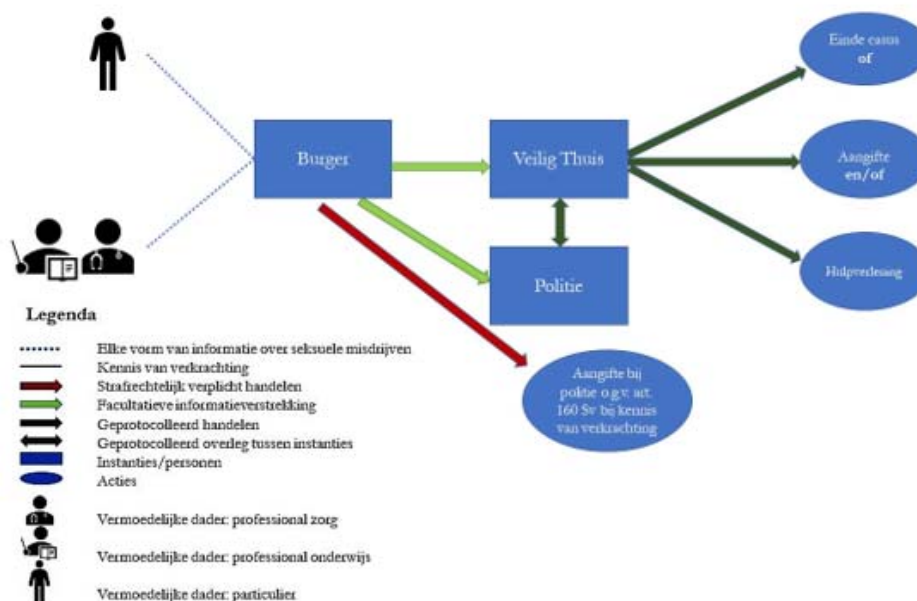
Burger

Veilig Thuis

Politie

Einde casus
of

Aangifte
en/of

Hulpverlening

Aangifte bij politie o.g.v. art. 160 Sv bij kennis van verkrachting

Legenda

Elke vorm van informatie over seksuele misdrijven
Kennis van verkrachting
Strafrechtelijk verplicht handelen
Facultatieve informatieverstrekking
Geprotocolleerd handelen
Geprotocolleerd overleg tussen instanties
Instanties/personen
Acties

Vermoedelijke dader: professional zorg

Vermoedelijke dader: professional onderwijs

Vermoedelijke dader: particulier